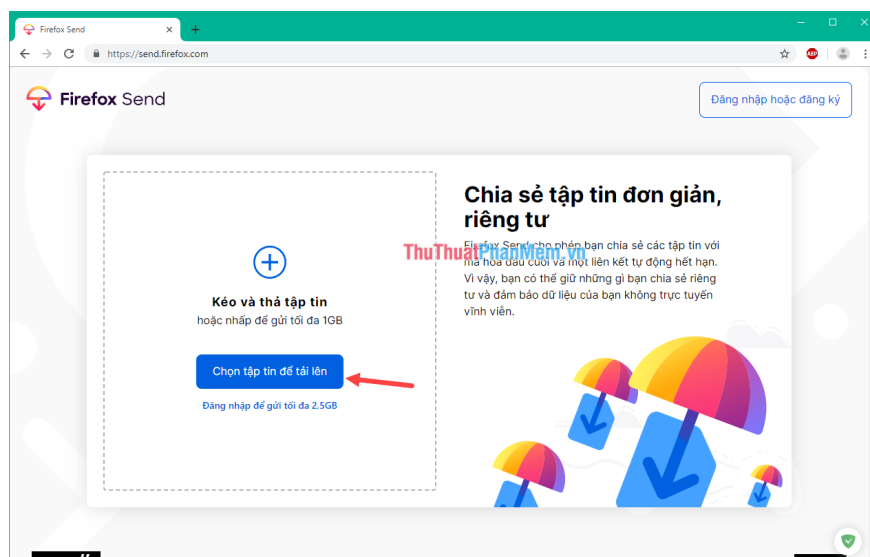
Firefox Send
https://send.firefox.com

Firefox Send

Đăng nhập hoặc đăng ký

Kéo và thả tập tin
hoặc nhấp để gửi tối đa 1GB

Chọn tập tin để tải lên

Đăng nhập để gửi tối đa 2,5GB

Chia sẻ tập tin đơn giản, riêng tư

Firefox Send cho phép bạn chia sẻ các tập tin với mã hóa đầu cuối và một liên kết tự động hết hạn. Vì vậy, bạn có thể giữ những gì bạn chia sẻ riêng tư và đảm bảo dữ liệu của bạn không trực tuyến vĩnh viễn.

ThuThuatPhanMem.vn